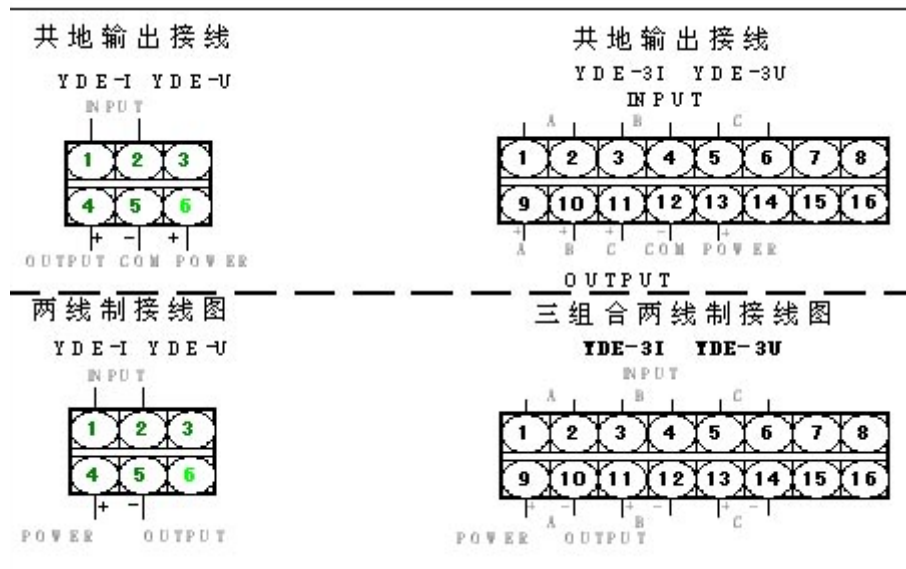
共地输出接线

YDE-I YDE-U

INPUT

| 1 | 2 | 3 |
|---|---|---|
| 4 | 5 | 6 |

+ − +

OUTPUT COM POWER

共地输出接线

YDE-3I YDE-3U

INPUT

A B C

| 1 | 2 | 3 | 4 | 5 | 6 | 7 | 8 |
|---|---|---|---|---|---|---|---|
| 9 | 10 | 11 | 12 | 13 | 14 | 15 | 16 |

+ + + − +

A B C COM POWER

OUTPUT

两线制接线图

YDE-I YDE-U

INPUT

| 1 | 2 | 3 |
|---|---|---|
| 4 | 5 | 6 |

+ −

POWER OUTPUT

三组合两线制接线图

YDE-3I YDE-3U

INPUT

A B C

| 1 | 2 | 3 | 4 | 5 | 6 | 7 | 8 |
|---|---|---|---|---|---|---|---|
| 9 | 10 | 11 | 12 | 13 | 14 | 15 | 16 |

+ − + − + −

A B C

POWER OUTPUT